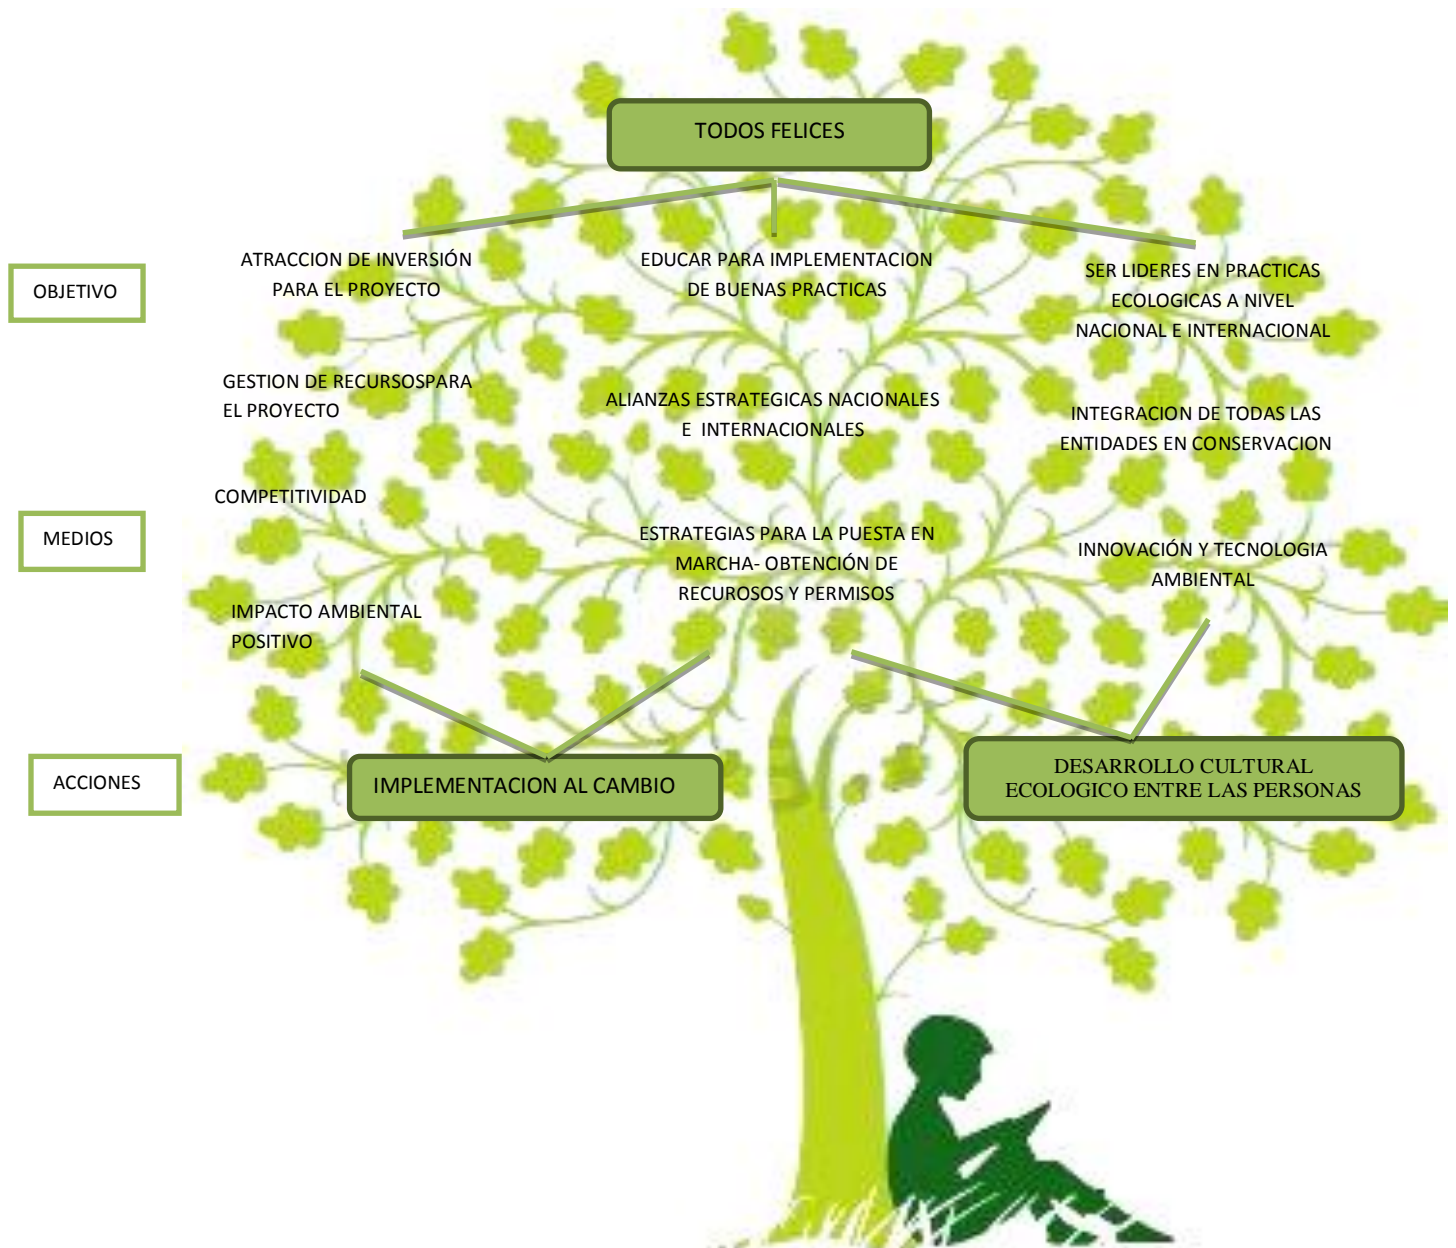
TODOS FELICES

OBJETIVO

ATRACCION DE INVERSIÓN PARA EL PROYECTO

EDUCAR PARA IMPLEMENTACION DE BUENAS PRACTICAS

SER LIDERES EN PRACTICAS ECOLOGICAS A NIVEL NACIONAL E INTERNACIONAL

GESTION DE RECURSOSPARA EL PROYECTO

ALIANZAS ESTRATEGICAS NACIONALES E INTERNACIONALES

INTEGRACION DE TODAS LAS ENTIDADES EN CONSERVACION

COMPETITIVIDAD

MEDIOS

ESTRATEGIAS PARA LA PUESTA EN MARCHA- OBTENCIÓN DE RECUROSOS Y PERMISOS

INNOVACIÓN Y TECNOLOGIA AMBIENTAL

IMPACTO AMBIENTAL POSITIVO

ACCIONES

IMPLEMENTACION AL CAMBIO

DESARROLLO CULTURAL ECOLOGICO ENTRE LAS PERSONAS